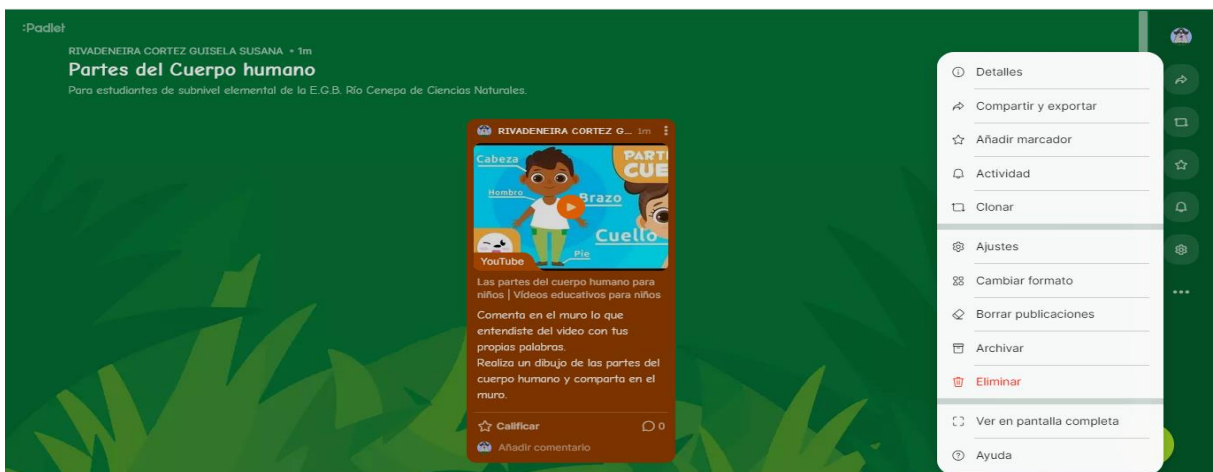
:Padlet

RIVADENEIRA CORTEZ GUISELA SUSANA • 1m

Partes del Cuerpo humano

Para estudiantes de subnivel elemental de la E.G.B. Río Cenepa de Ciencias Naturales.

RIVADENEIRA CORTEZ G... 1m

Cabeza
Hombro
Brazo
PARTES CUE
Cuello
Pie
YouTube

Las partes del cuerpo humano para niños | Vídeos educativos para niños

Comenta en el muro lo que entendiste del video con tus propias palabras.
Realiza un dibujo de las partes del cuerpo humano y comparta en el muro.

Calificar
0
Añadir comentario

Detalles
Compartir y exportar
Añadir marcador
Actividad
Clonar
Ajustes
Cambiar formato
Borrar publicaciones
Archivar
Eliminar
Ver en pantalla completa
Ayuda